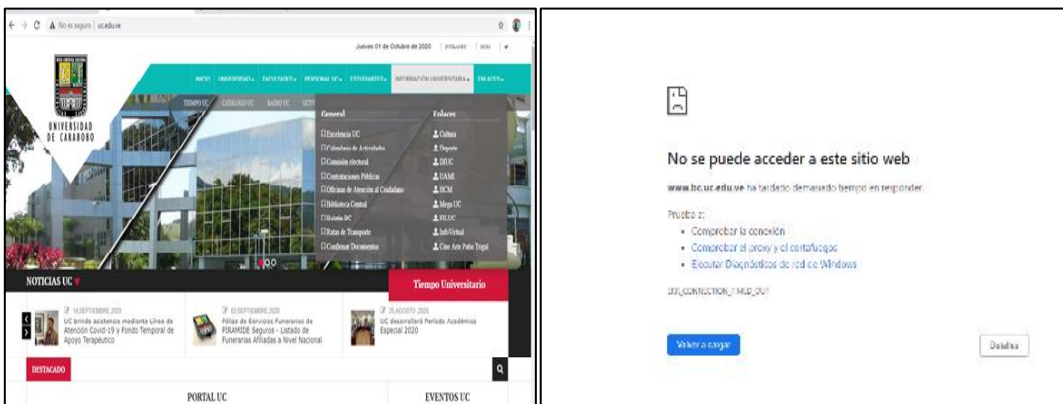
No es seguro | uc.edu.ve

Jueves 01 de Octubre de 2020

UNIVERSIDAD DE CARABOBO

INICIO UNIVERSIDAD FACULTADES PERSONAL UC ESTUDIANTES INFORMACIÓN UNIVERSITARIA ENLACES

TIEMPO UC CATÁLOGO UC RADIO UC

General
Excelencia UC
Calendario de Actividades
Comisión electoral
Contrataciones Públicas
Oficinas de Atención al Ciudadano
Biblioteca Central
Boletín BC
Rutas de Transporte
Conformar Documentos

Enlaces
Cultura
Deporte
DIUC
UAMI
HCM
Mega UC
FILUC
Info-Virtual
Cine Arte Patio Trigal

NOTICIAS UC

Tiempo Universitario

14 SEPTIEMBRE 2020
UC brinda asistencia mediante Línea de Atención Covid-19 y Fondo Temporal de Apoyo Terapéutico

03 SEPTIEMBRE 2020
Pólizas de Servicios Funerarios de PIRAMIDE Seguros - Listado de Funerarias Afiliadas a Nivel Nacional

25 AGOSTO 2020
UC desarrollará Período Académico Especial 2020

DESTACADO

PORTAL UC

EVENTOS UC

No se puede acceder a este sitio web

www.bc.uc.edu.ve ha tardado demasiado tiempo en responder.

Prueba a:
• Comprobar la conexión
• Comprobar el proxy y el cortafuegos
• Ejecutar Diagnósticos de red de Windows

ERR_CONNECTION_TIMED_OUT

Volver a cargar

Detalles